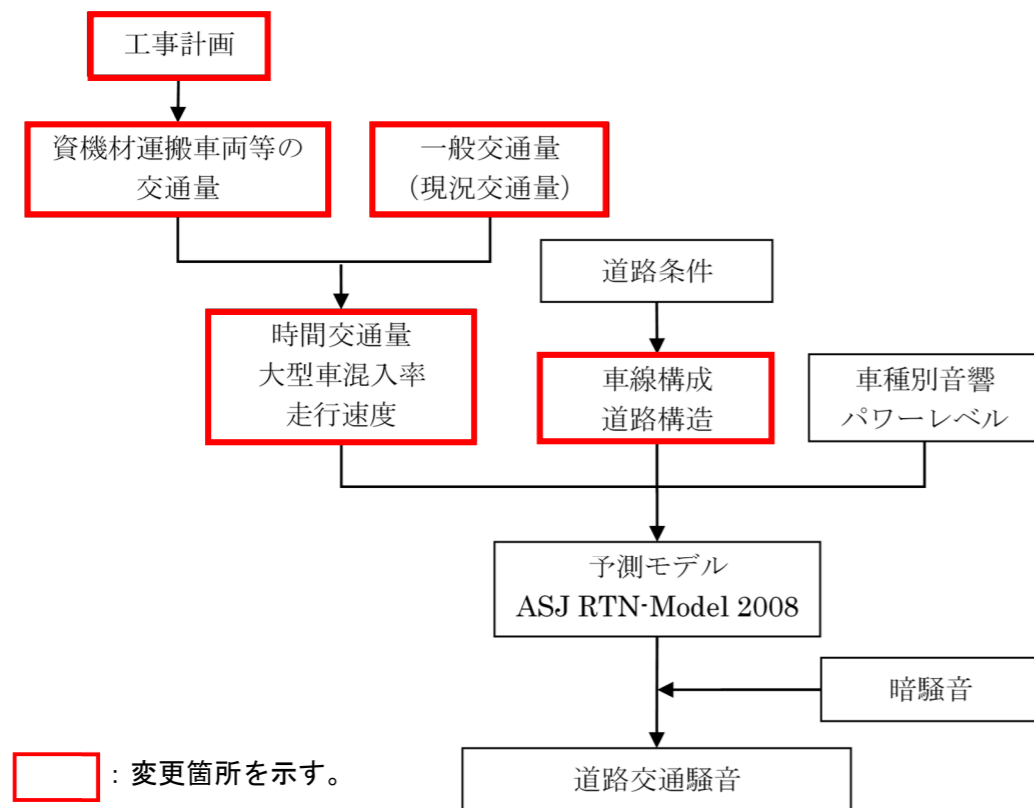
工事計画

資機材運搬車両等の交通量

一般交通量
（現況交通量）

道路条件

時間交通量
大型車混入率
走行速度

車線構成
道路構造

車種別音響
パワーレベル

予測モデル
ASJ RTN-Model 2008

暗騒音

道路交通騒音

：変更箇所を示す。